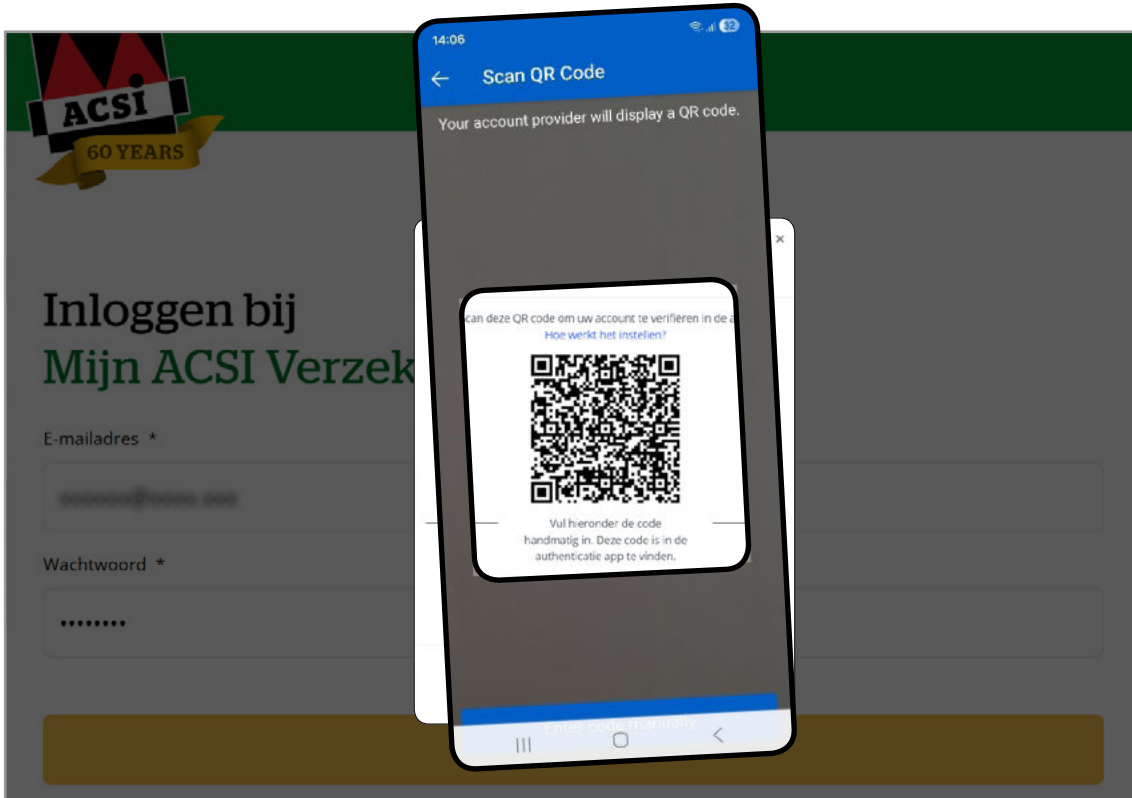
ACSI
60 YEARS

14:06

Scan QR Code

Your account provider will display a QR code.

can deze QR code om uw account te verifiëren in de a
Hoe werkt het instellen?

Vul hieronder de code handmatig in. Deze code is in de authenticatie app te vinden.

Enter code manually

Inloggen bij
Mijn ACSI Verzek

E-mailadres *

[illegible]

Wachtwoord *

••••••••